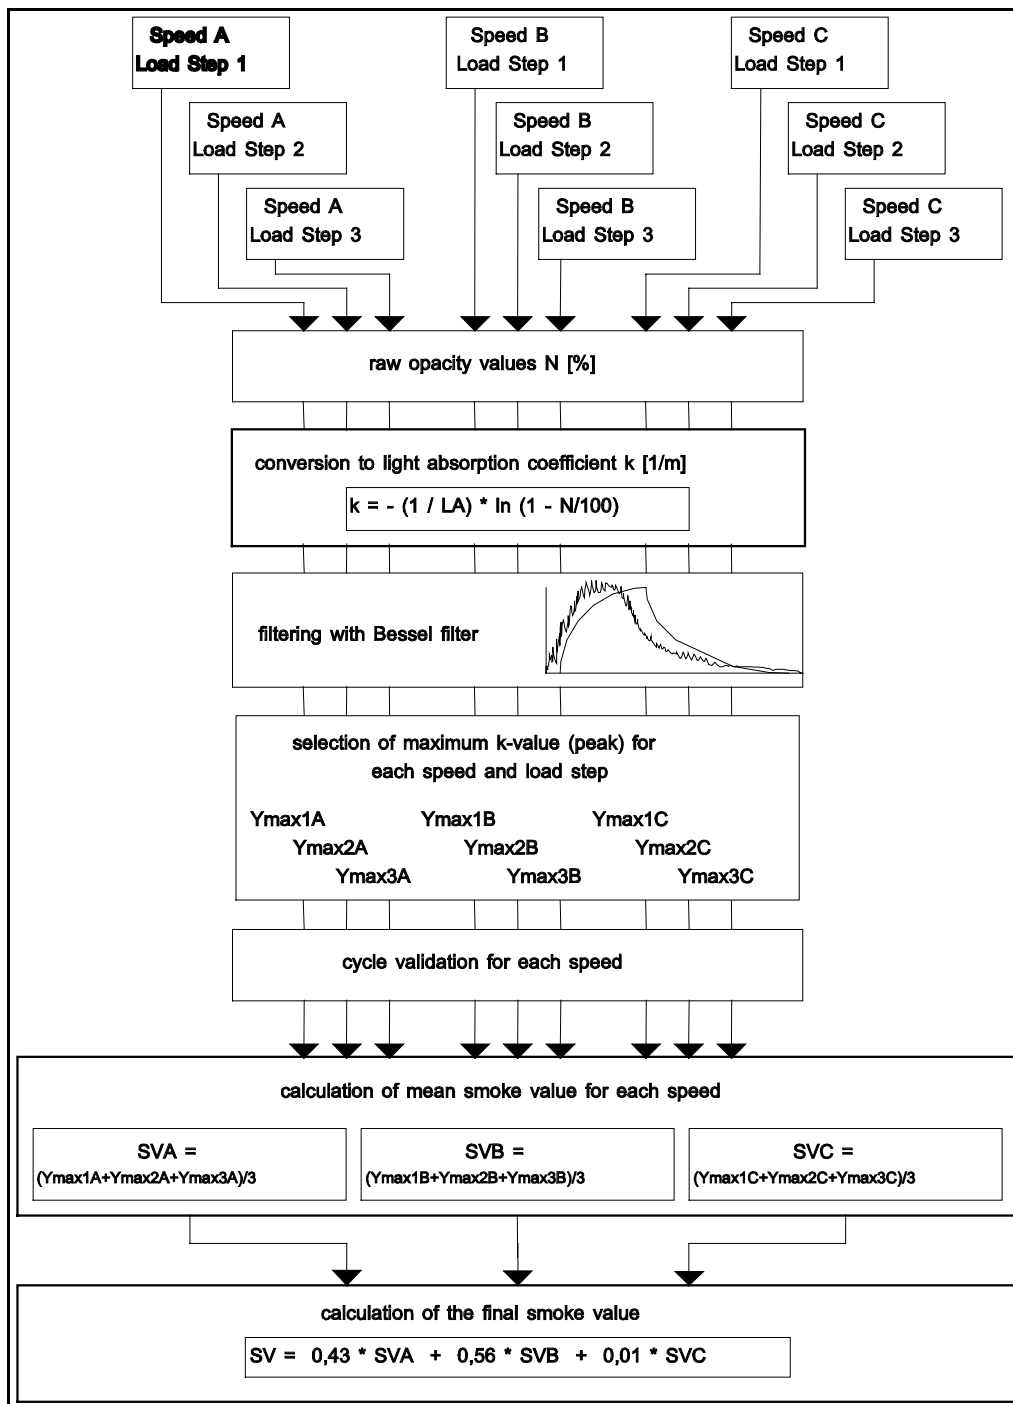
Speed A
Load Step 1

Speed A
Load Step 2

Speed A
Load Step 3

Speed B
Load Step 1

Speed B
Load Step 2

Speed B
Load Step 3

Speed C
Load Step 1

Speed C
Load Step 2

Speed C
Load Step 3

raw opacity values N [%]

conversion to light absorption coefficient k [1/m]

k = - (1 / LA) * ln (1 - N/100)

filtering with Bessel filter

selection of maximum k-value (peak) for each speed and load step

Ymax1A
Ymax2A
Ymax3A
Ymax1B
Ymax2B
Ymax3B
Ymax1C
Ymax2C
Ymax3C

cycle validation for each speed

calculation of mean smoke value for each speed

SVA =
(Ymax1A+Ymax2A+Ymax3A)/3

SVB =
(Ymax1B+Ymax2B+Ymax3B)/3

SVC =
(Ymax1C+Ymax2C+Ymax3C)/3

calculation of the final smoke value

SV = 0,43 * SVA + 0,56 * SVB + 0,01 * SVC